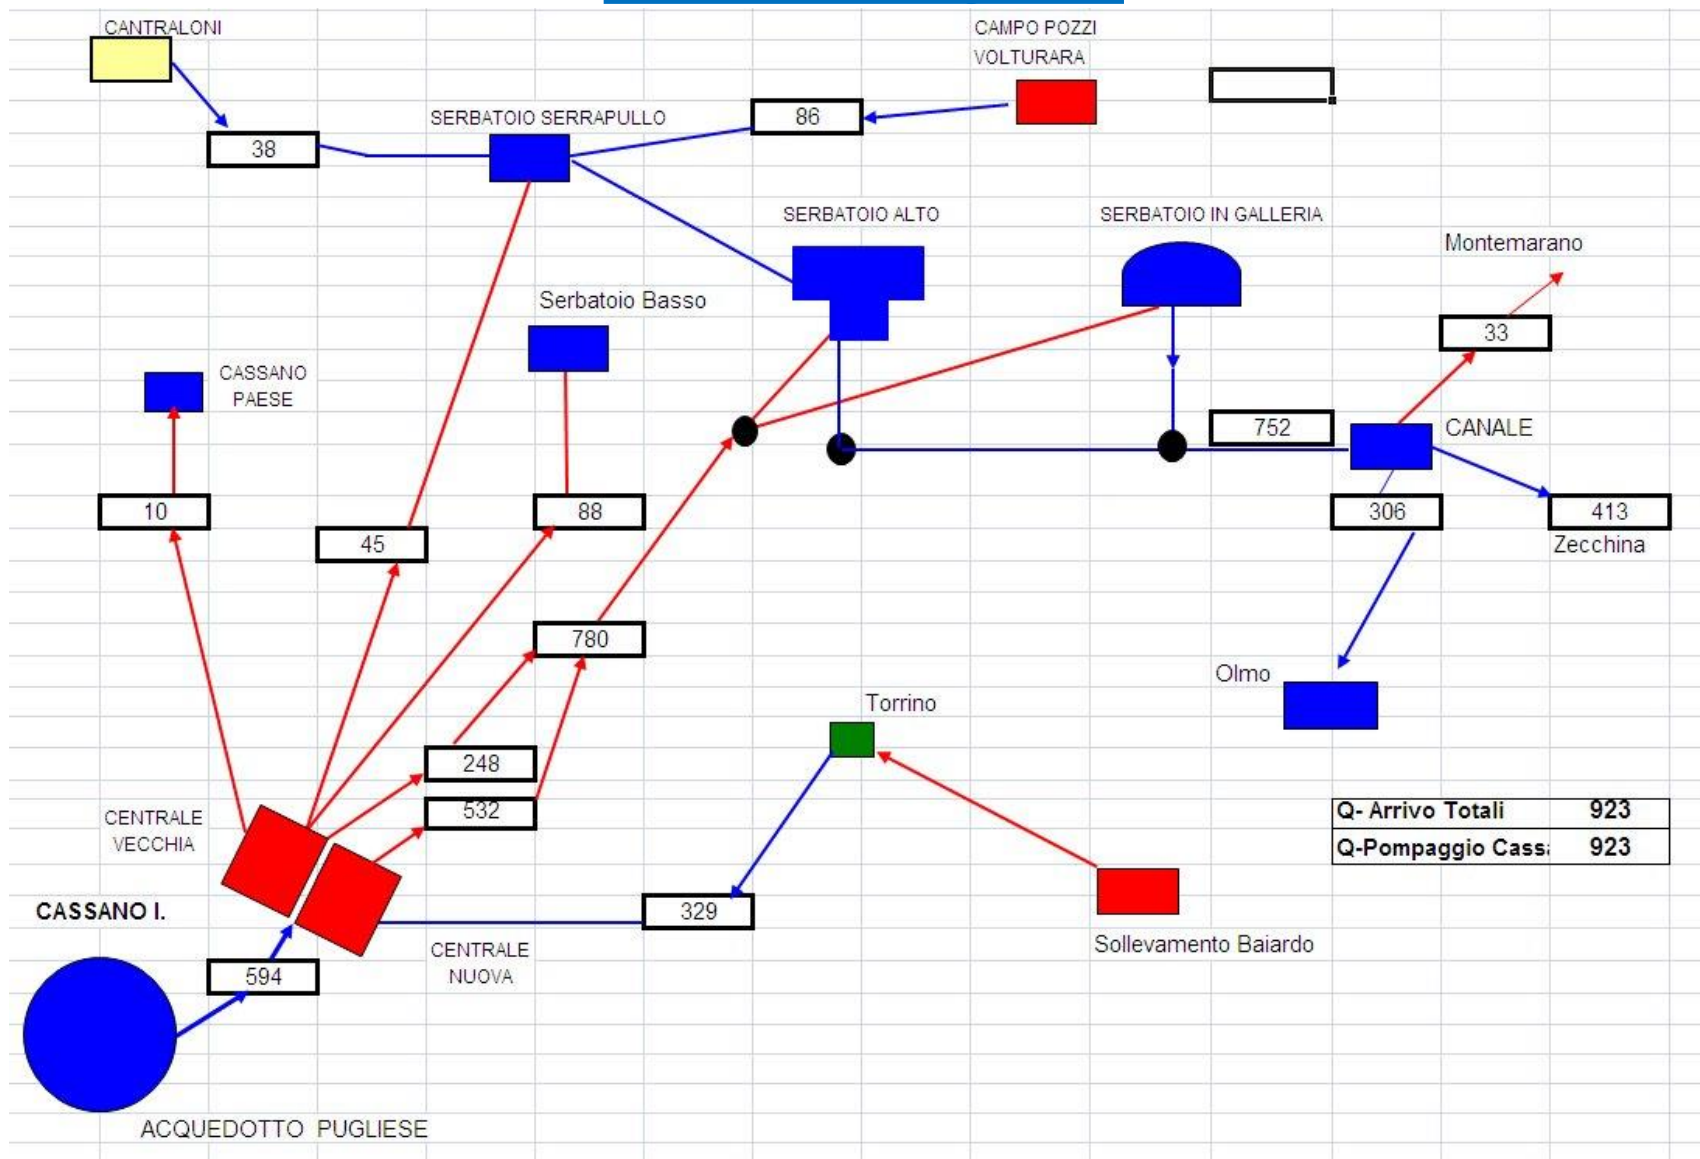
CANTRALONI

CAMPO POZZI
VOLTURARA

38

SERBATOIO SERRAPULLO

86

SERBATOIO ALTO

SERBATOIO IN GALLERIA

Montemarano

Serbatoio Basso

33

CASSANO
PAESE

752

CANALE

10

45

88

306

413

Zecchina

780

Olmo

Torrino

248

532

CENTRALE
VECCHIA

| Q- Arrivo Totali | 923 |
|---|---|
| Q-Pompaggio Cass: | 923 |

CASSANO I.

329

594

CENTRALE
NUOVA

Sollevamento Baiardo

ACQUEDOTTO PUGLIESE